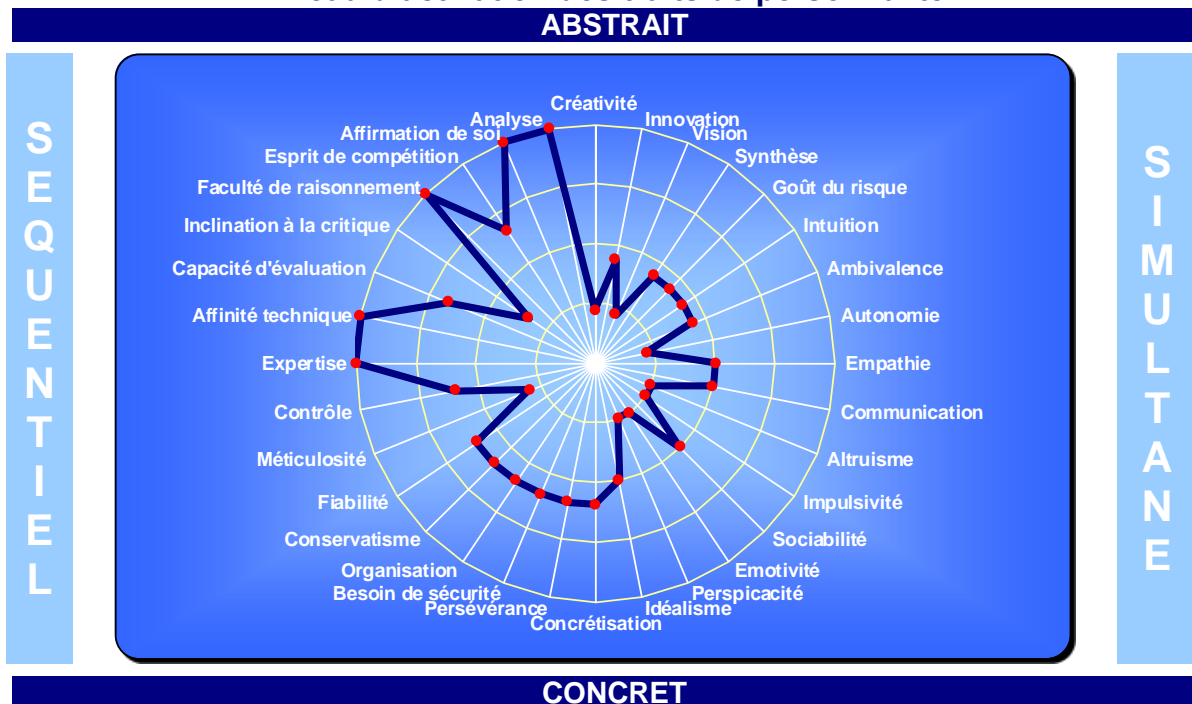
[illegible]

ABSTRAIT

SEQUENTIEL

SIMULTANE

Créativité
Innovation
Vision
Synthèse
Goût du risque
Intuition
Ambivalence
Autonomie
Empathie
Communication
Altruisme
Impulsivité
Sociabilité
Emotivité
Perspicacité
Idéalisme
Concrétisation
Persévérance
Besoin de sécurité
Organisation
Conservatisme
Fiabilité
Méticulosité
Contrôle
Expertise
Affinité technique
Capacité d'évaluation
Inclination à la critique
Faculté de raisonnement
Esprit de compétition
Affirmation de soi
Analyse

CONCRET